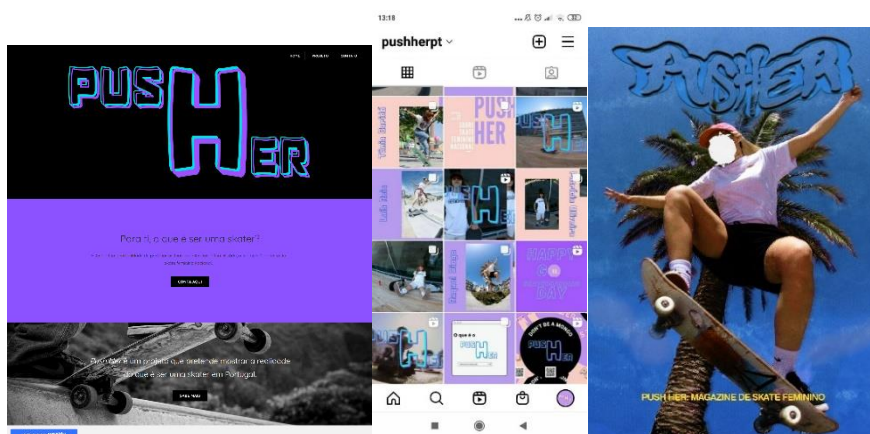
PUSHER

Para ti, o que é ser uma skater?

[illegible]

PushHer é um projeto que pretende mostrar a realidade do que é ser uma skater em Portugal.

13:18

pushherpt

PUSH HER

PUSH HER

HAPPY DAY

PUSH HER

PUSHER

PUSH HER: MAGAZINE DE SKATE FEMININO